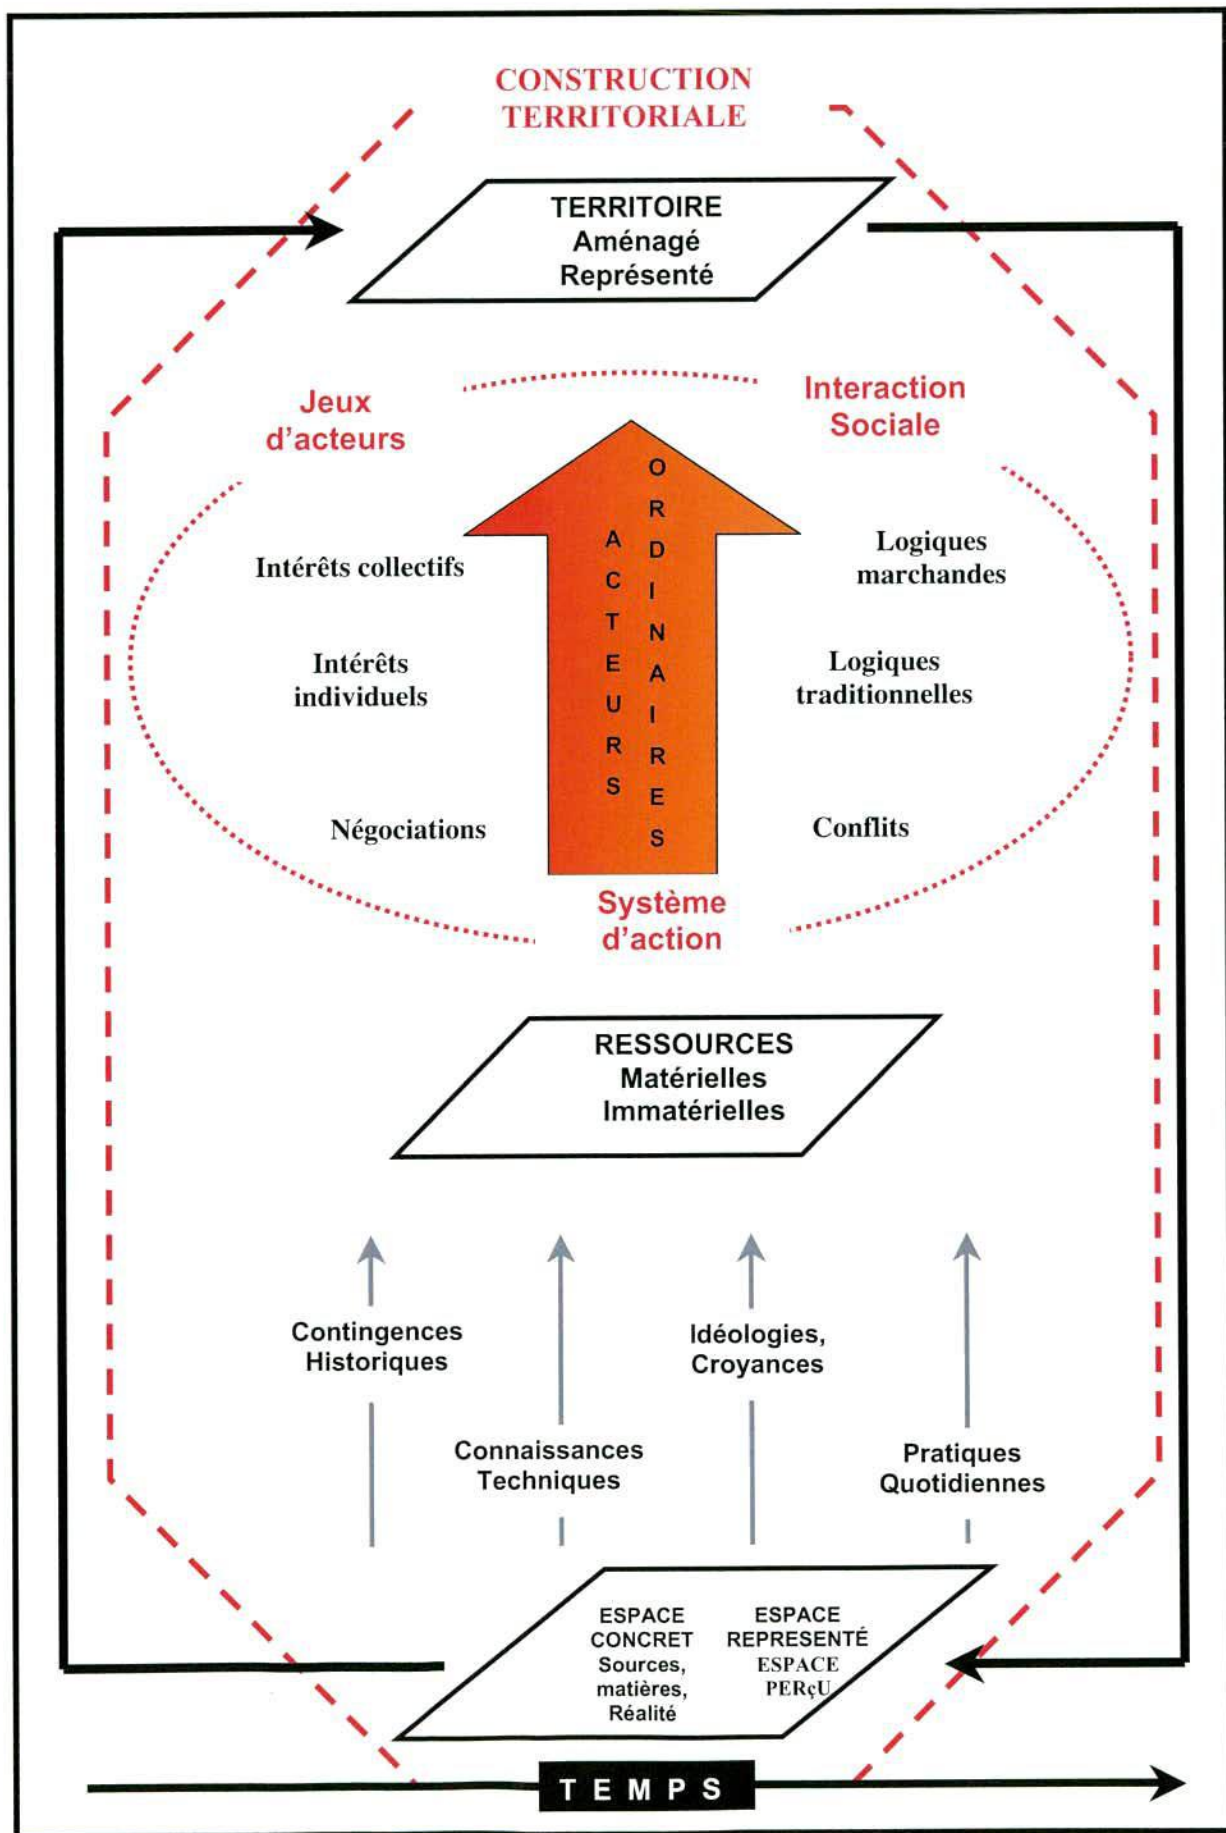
CONSTRUCTION TERRITORIALE

TERRITOIRE
Aménagé
Représenté

Jeux d'acteurs

Interaction Sociale

ACTEURS ORDINAIRES

Intérêts collectifs

Intérêts individuels

Négociations

Logiques marchandes

Logiques traditionnelles

Conflits

Système d'action

RESSOURCES
Matérielles
Immatérielles

Contingences Historiques

Idéologies, Croyances

Connaissances Techniques

Pratiques Quotidiennes

ESPACE CONCRET
Sources, matières, Réalité

ESPACE REPRESENTÉ
ESPACE PERçU

TEMPS